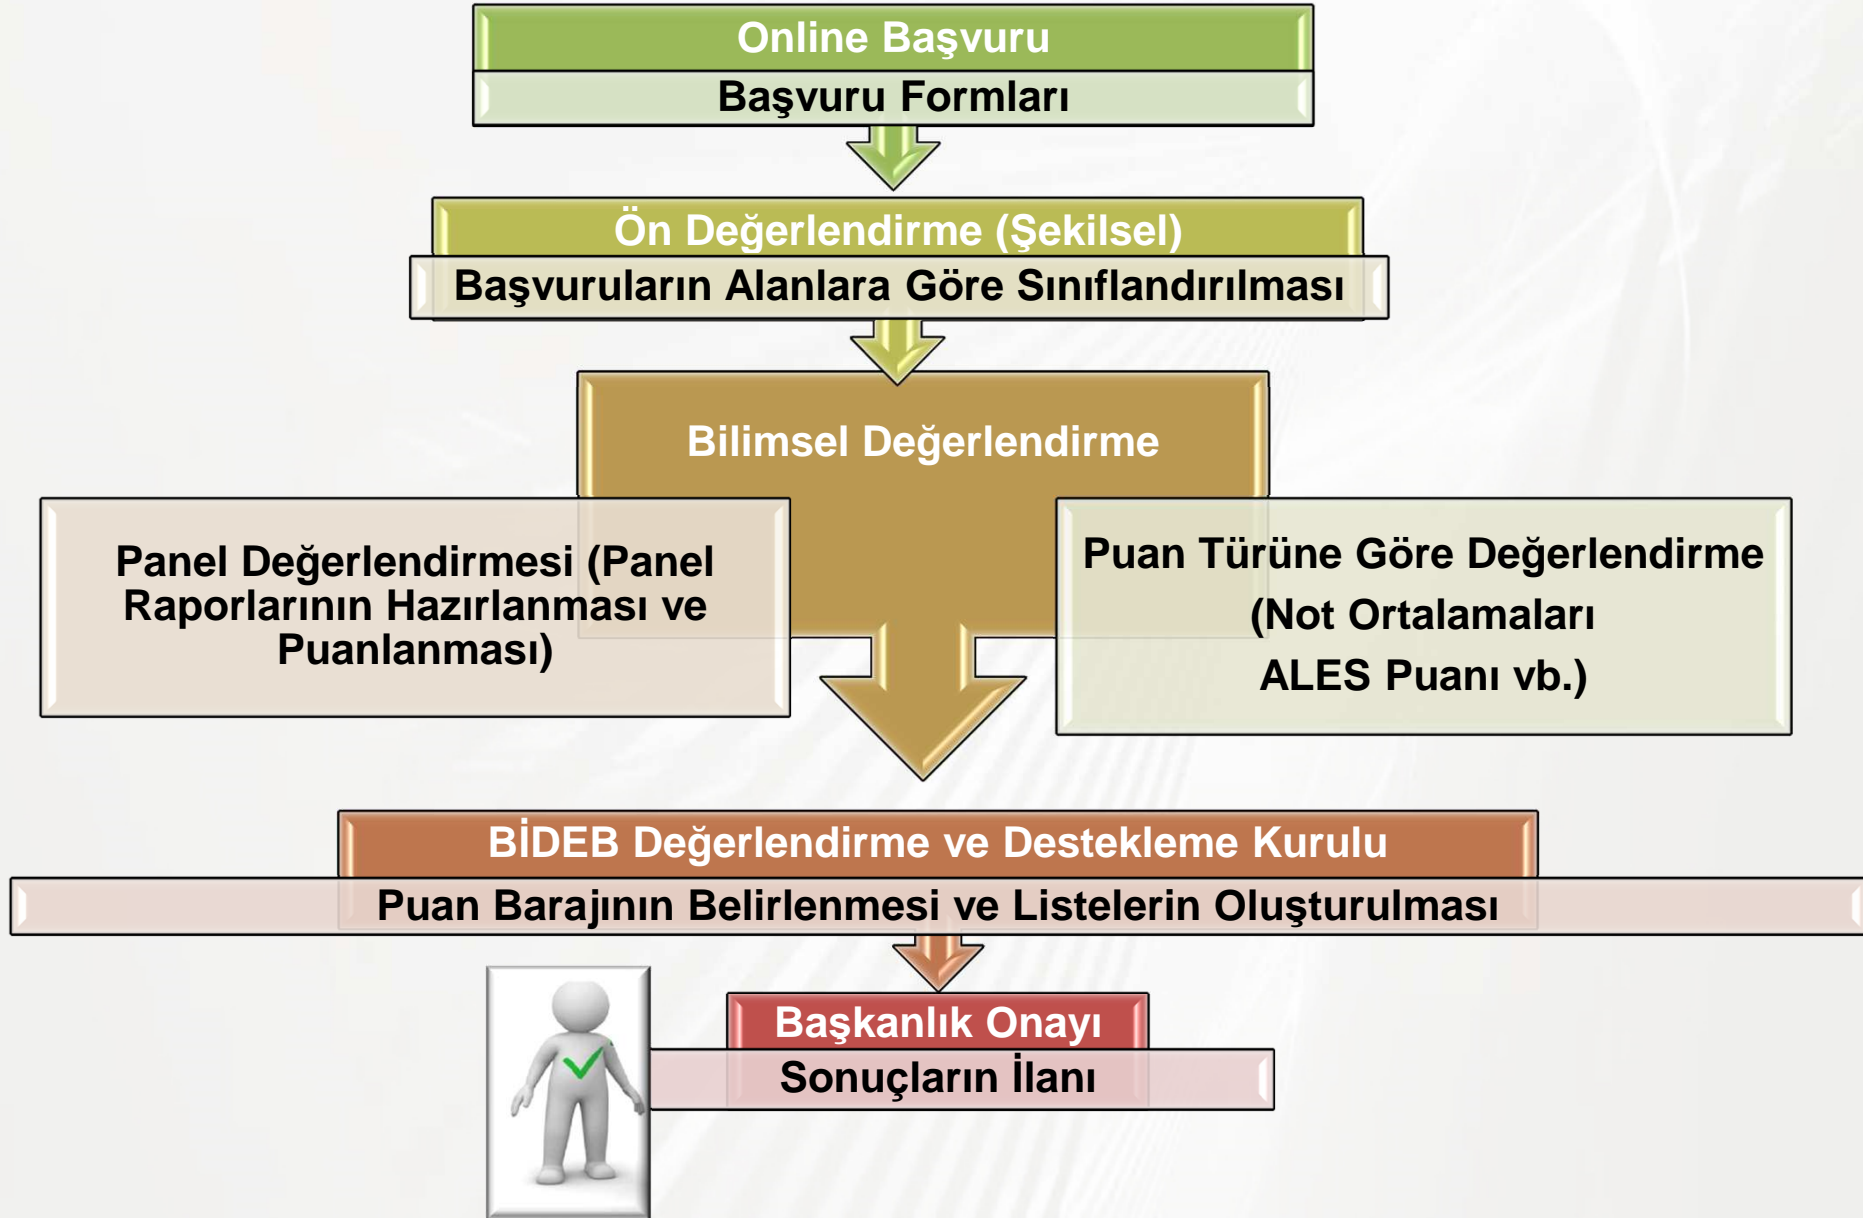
Online Başvuru

Başvuru Formları

Ön Değerlendirme (Şekilsel)

Başvuruların Alanlara Göre Sınıflandırılması

Bilimsel Değerlendirme

Panel Değerlendirmesi (Panel Raporlarının Hazırlanması ve Puanlanması)

Puan Türüne Göre Değerlendirme (Not Ortalamaları ALES Puanı vb.)

BİDEB Değerlendirme ve Destekleme Kurulu

Puan Barajının Belirlenmesi ve Listelerin Oluşturulması

Başkanlık Onayı

Sonuçların İlanı